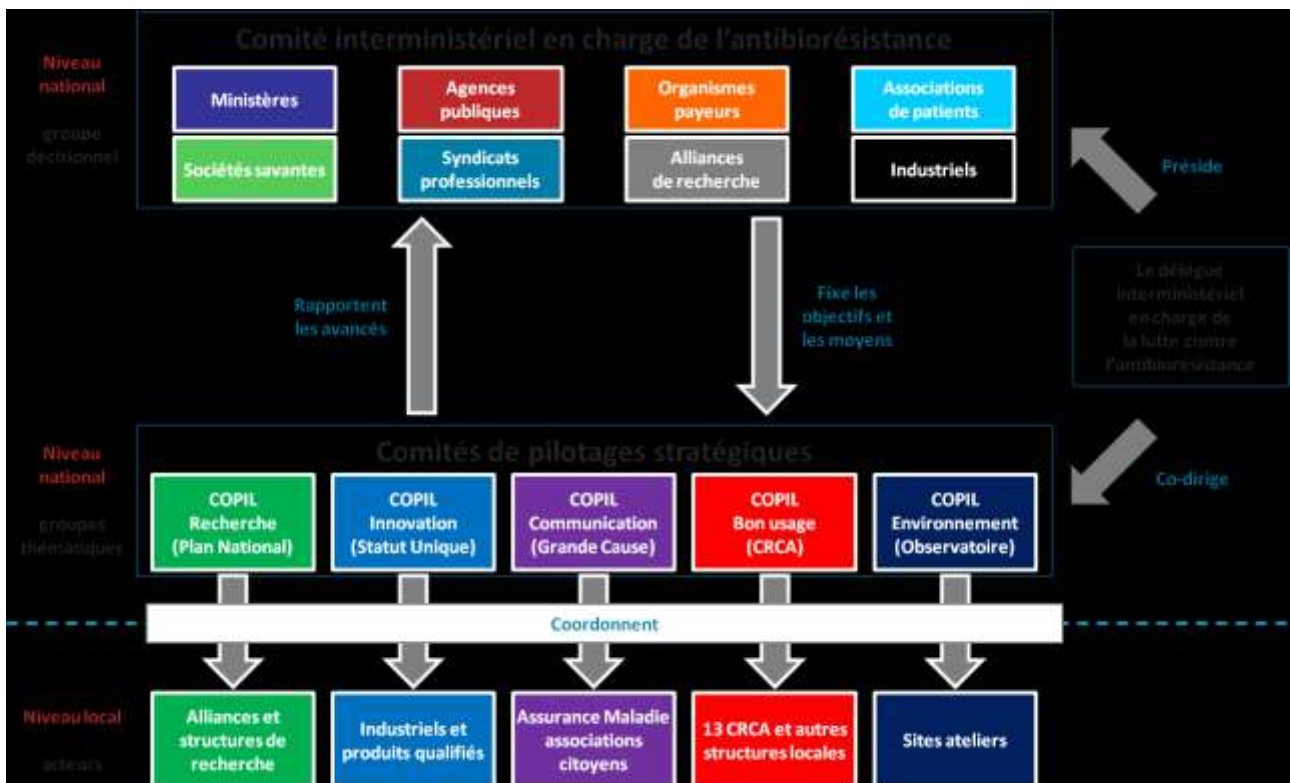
Niveau national

groupe décisionnel

Comité interministériel en charge de l'antibiorésistance

Ministères

Agences publiques

Organismes payeurs

Associations de patients

Sociétés savantes

Syndicats professionnels

Alliances de recherche

Industriels

Préside

Le délégué interministériel en charge de la lutte contre l'antibiorésistance

Rapportent les avancés

Fixe les objectifs et les moyens

Niveau national

groupes thématiques

Comités de pilotages stratégiques

Co-dirige

COPIL Recherche (Plan National)

COPIL Innovation (Statut Unique)

COPIL Communication (Grande Cause)

COPIL Bon usage (CRCA)

COPIL Environnement (Observatoire)

Coordonnent

Niveau local

acteurs

Alliances et structures de recherche

Industriels et produits qualifiés

Assurance Maladie associations citoyens

13 CRCA et autres structures locales

Sites ateliers